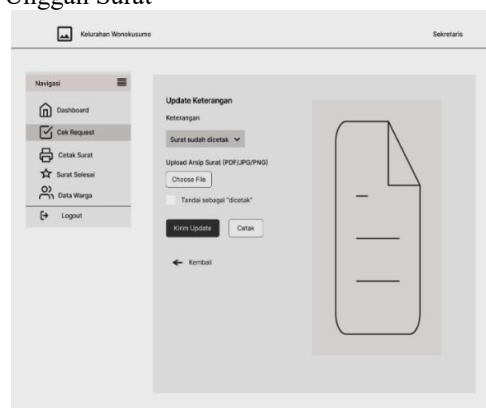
Unggah Surat

Kelurahan Wonokusumo

Sekretaris

Navigasi

Dashboard

Cek Request

Cetak Surat

Surat Selesai

Data Warga

Logout

Update Keterangan

Keterangan

Surat sudah dicetak

Upload Arsip Surat (PDF/JPG/PNG)

Choose File

Tandai sebagai "dicetak"

Kirim Update

Cetak

Kembali